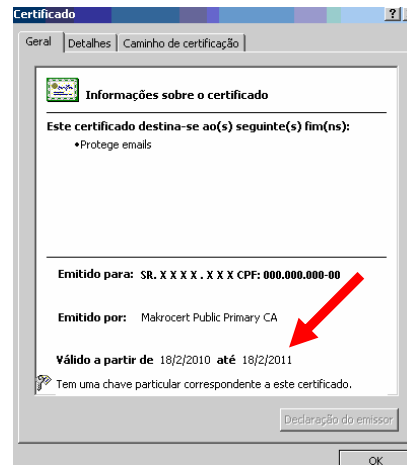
Certificado ?

Geral | Detalhes | Caminho de certificação

Informações sobre o certificado

Este certificado destina-se ao(s) seguinte(s) fim(ns):

•Protege emails

Emitido para: SR. X X X X . X X X CPF: 000.000.000-00

Emitido por: Makrocert Public Primary CA

Válido a partir de 18/2/2010 até 18/2/2011

Tem uma chave particular correspondente a este certificado.

Declaração do emissor

OK